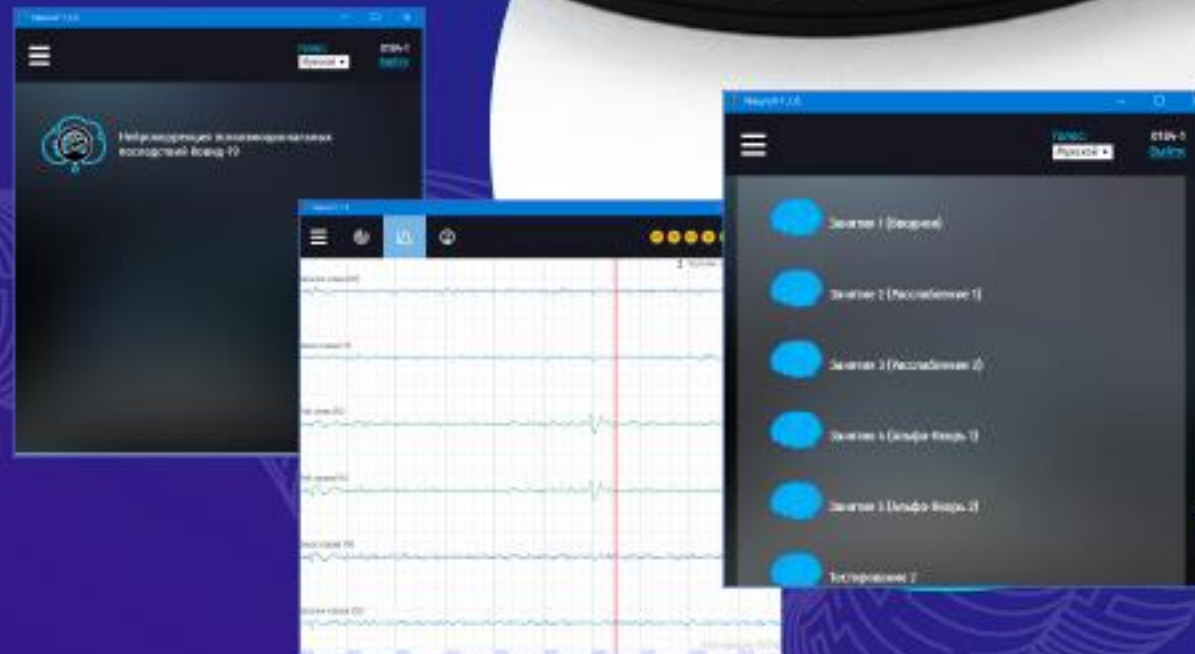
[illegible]

Голос:
Русский
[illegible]
Выйти

Нейрокоррекция психоэмоциональных последствий Ковид-19

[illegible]

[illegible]

Голос:
Русский
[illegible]
Выйти

Занятие 1 (Вводное)

Занятие 2 (Расслабление 1)

Занятие 3 (Расслабление 2)

Занятие 4 (Альфа-Ритм 1)

Занятие 5 (Альфа-Ритм 2)

Тестирование 2